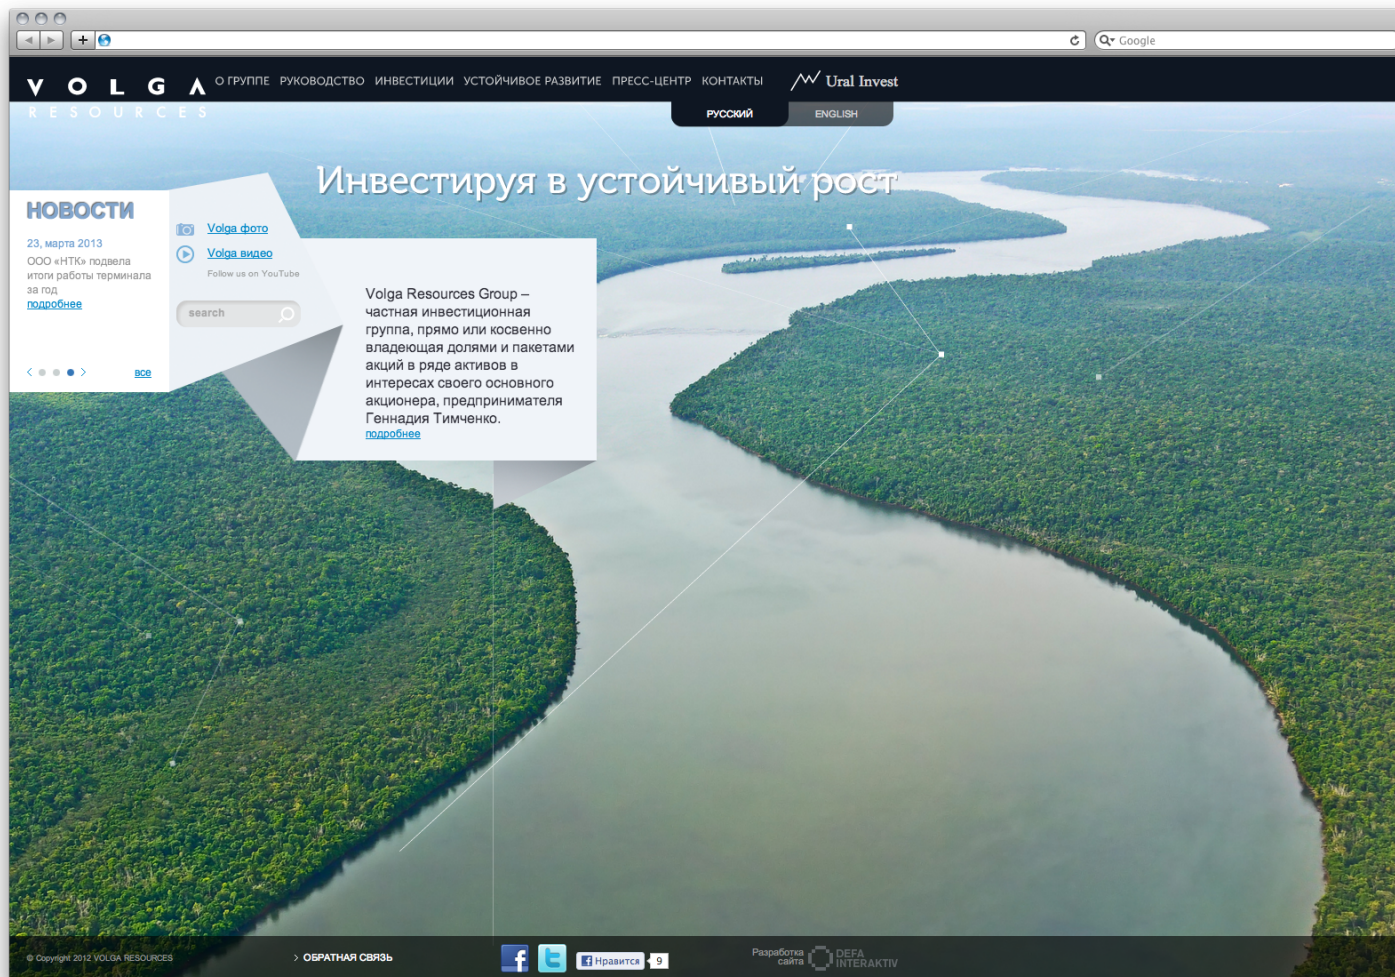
Google

VOLGA RESOURCES

О ГРУППЕ РУКОВОДСТВО ИНВЕСТИЦИИ УСТОЙЧИВОЕ РАЗВИТИЕ ПРЕСС-ЦЕНТР КОНТАКТЫ

Ural Invest

РУССКИЙ ENGLISH

Инвестируя в устойчивый рост

НОВОСТИ

23, марта 2013

ООО «НТК» подвела итоги работы терминала за год

подробнее

все

Volga фото

Volga видео

Follow us on YouTube

search

Volga Resources Group – частная инвестиционная группа, прямо или косвенно владеющая долями и пакетами акций в ряде активов в интересах своего основного акционера, предпринимателя Геннадия Тимченко.

подробнее

© Copyright 2012 VOLGA RESOURCES

ОБРАТНАЯ СВЯЗЬ

Нравится 9

Разработка сайта DEFA INTERAKTIV